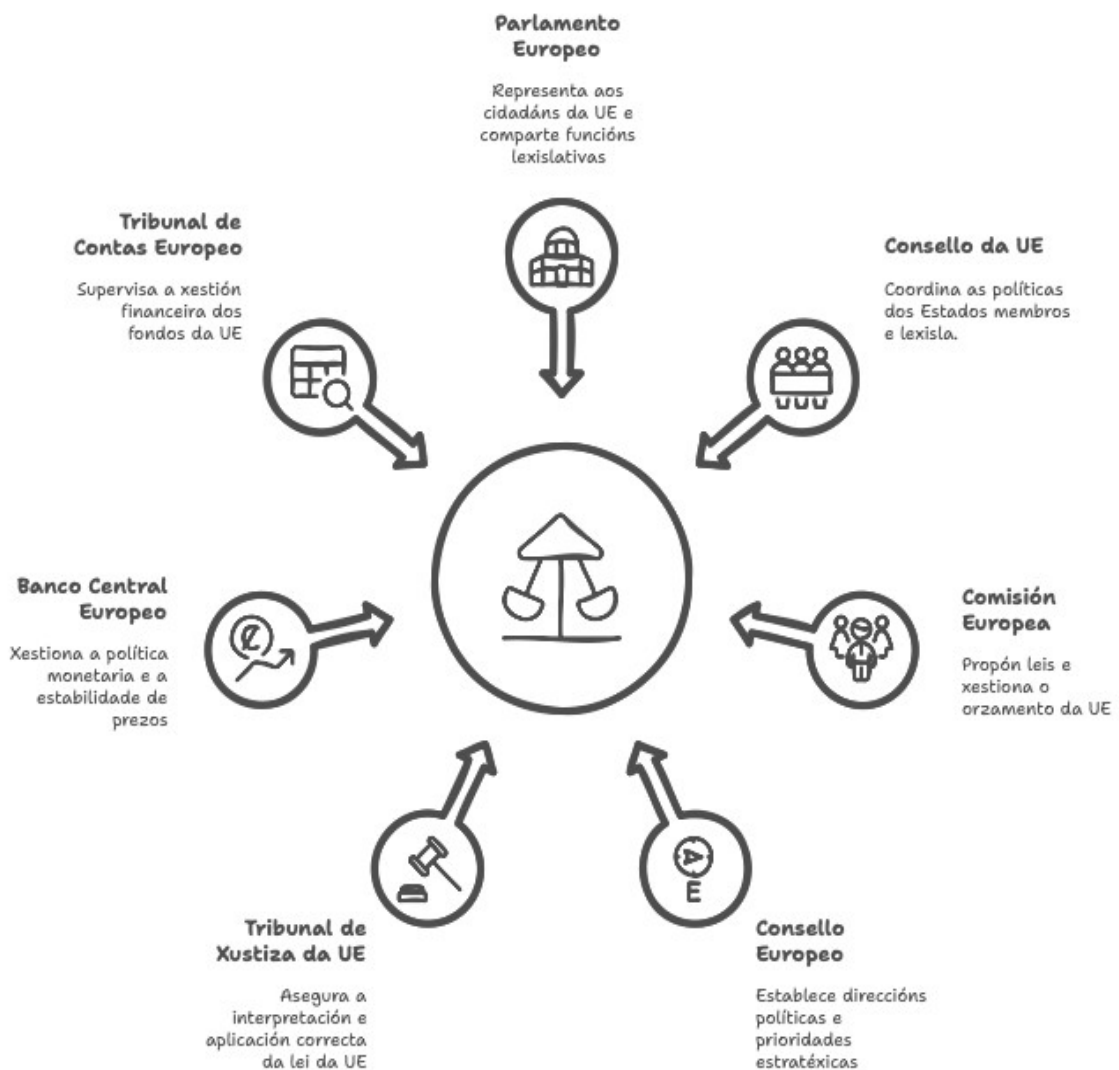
Parlamento Europeo

Representa aos cidadáns da UE e comparte funcións lexislativas

Tribunal de Contas Europeo

Supervisa a xestión financeira dos fondos da UE

Consello da UE

Coordina as políticas dos Estados membros e lexisla.

Banco Central Europeo

Xestiona a política monetaria e a estabilidade de prezos

Comisión Europea

Propón leis e xestiona o orzamento da UE

Tribunal de Xustiza da UE

Asegura a interpretación e aplicación correcta da lei da UE

Consello Europeo

Establece direccións políticas e prioridades estratéxicas